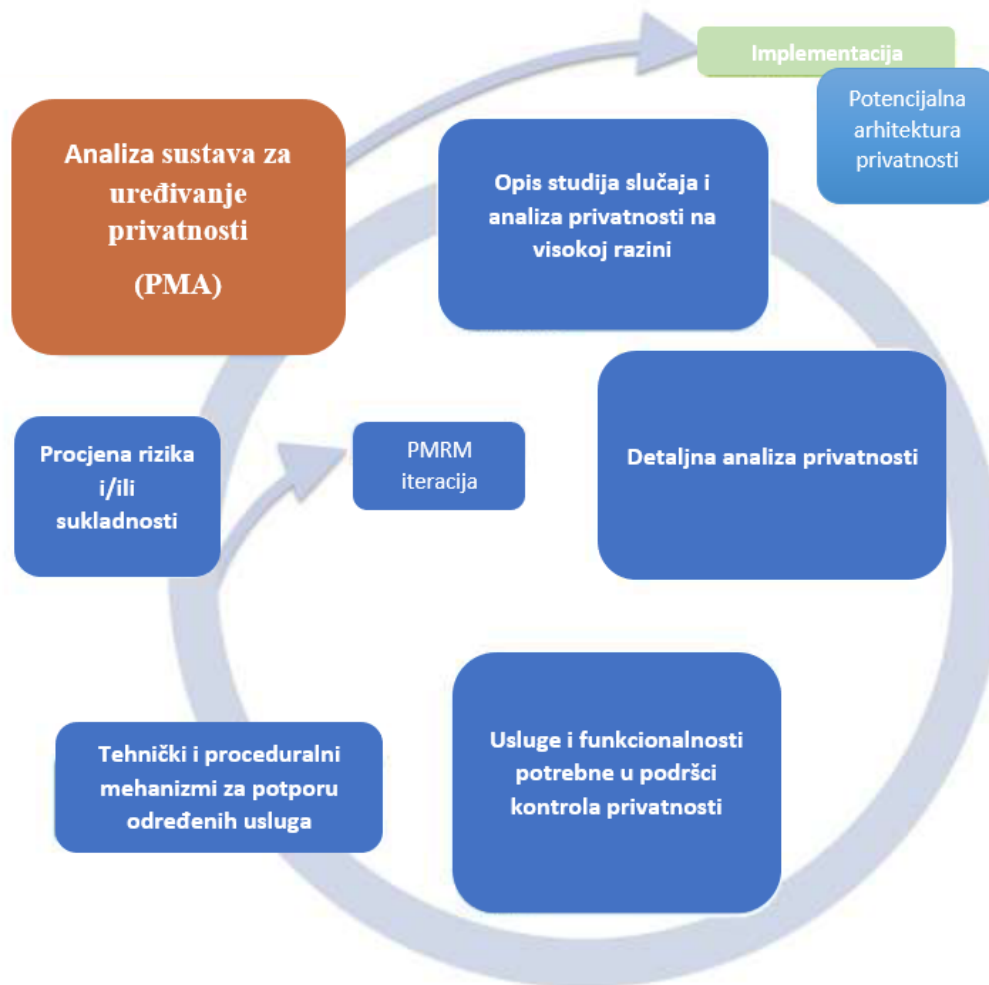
Implementacija

Potencijalna arhitektura privatnosti

Analiza sustava za uređivanje privatnosti

(PMA)

Opis studija slučaja i analiza privatnosti na visokoj razini

Detaljna analiza privatnosti

PMRM iteracija

Procjena rizika i/ili sukladnosti

Usluge i funkcionalnosti potrebne u podršci kontrola privatnosti

Tehnički i proceduralni mehanizmi za potporu određenih usluga